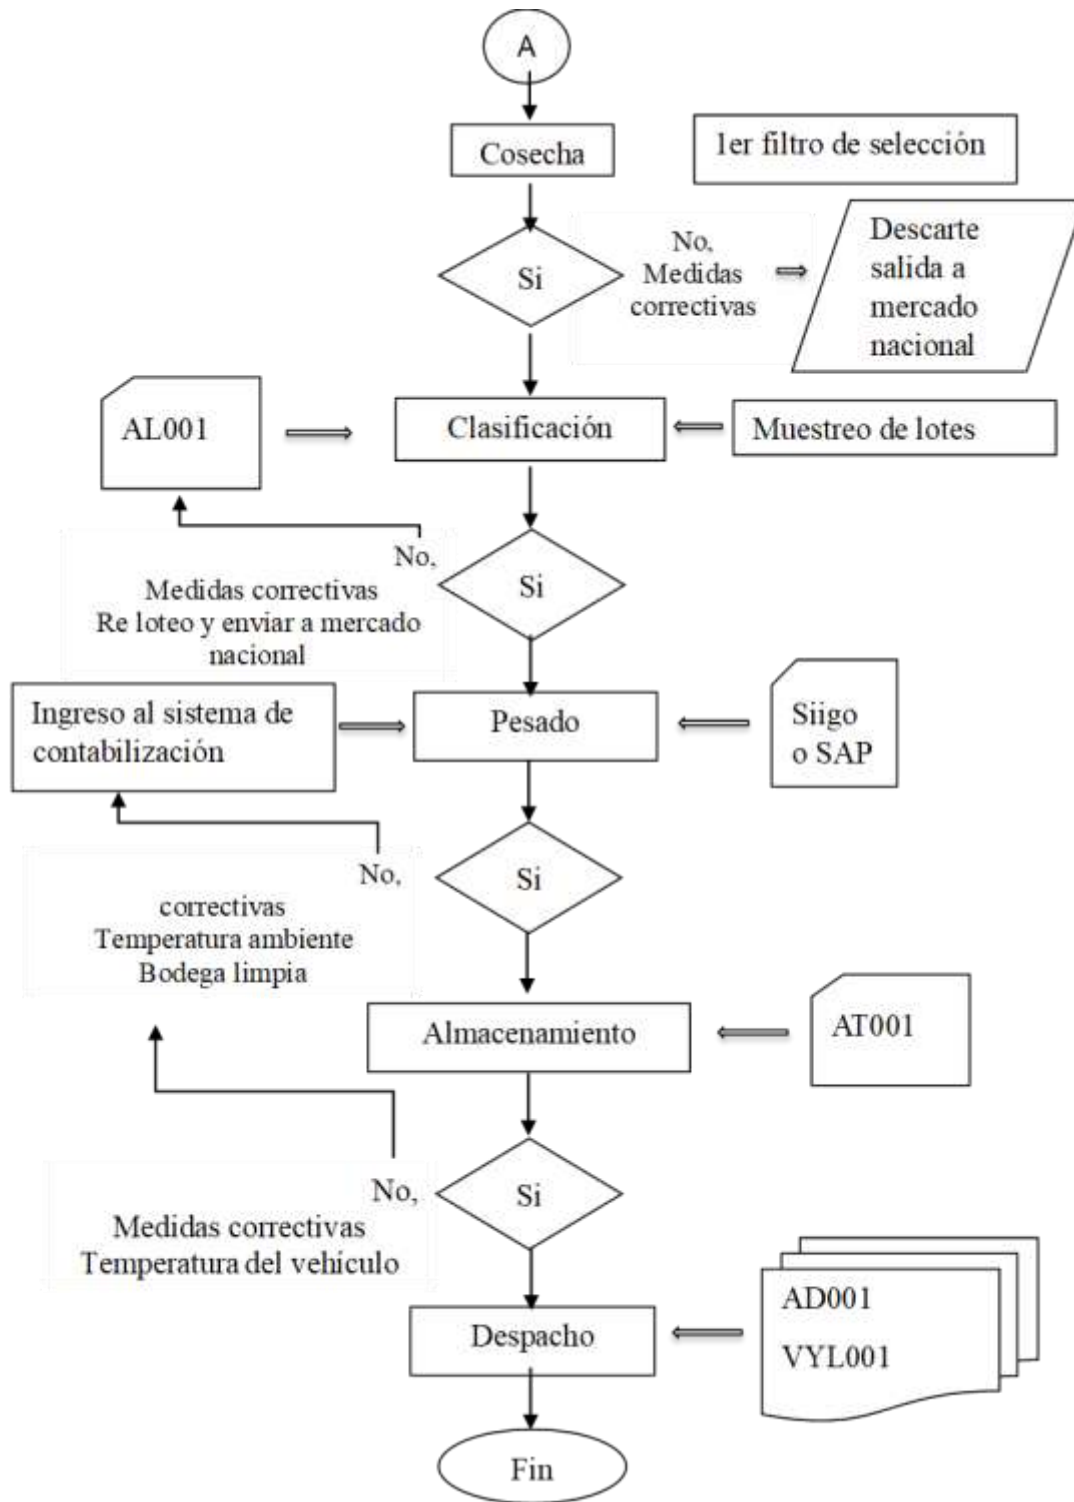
A

Cosecha

1er filtro de selección

Si

No, Medidas correctivas

Descarte salida a mercado nacional

AL001

Clasificación

Muestreo de lotes

No,

Si

Medidas correctivas Re loteo y enviar a mercado nacional

Ingreso al sistema de contabilización

Pesado

Siigo o SAP

No,

Si

correctivas Temperatura ambiente Bodega limpia

Almacenamiento

AT001

No,

Si

Medidas correctivas Temperatura del vehículo

Despacho

AD001

VYL001

Fin